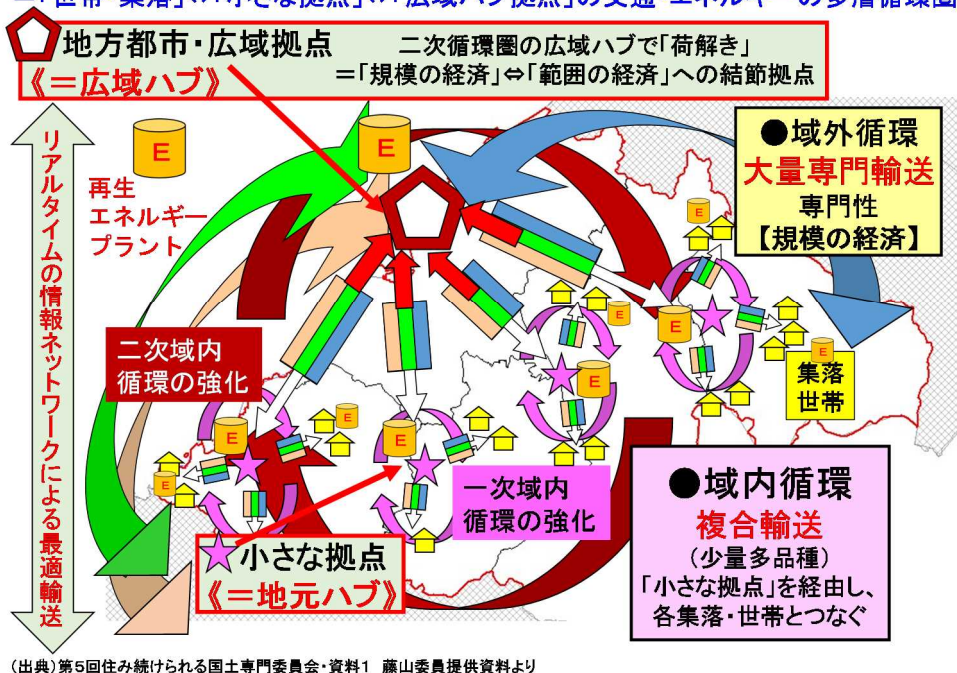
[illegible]「集落」⇔「小さな拠点」⇔「広域ハブ拠点」の交通・エネルギー…の多層循環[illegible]

地方都市・広域拠点
《＝広域ハブ》

二次循環圏の広域ハブで「荷解き」
＝「規模の経済」⇔「範囲の経済」への結節拠点

リアルタイムの情報ネットワークによる最適輸送

E

再生
エネルギー
プラント

●域外循環
大量専門輸送
専門性
【規模の経済】

二次域内
循環の強化

集落
世帯

一次域内
循環の強化

●域内循環
複合輸送
（少量多品種）
「小さな拠点」を経由し、
各集落・世帯とつなぐ

小さな拠点
《＝地元ハブ》

（出典）第5回住み続けられる国土専門委員会・資料1　藤山委員提供資料より